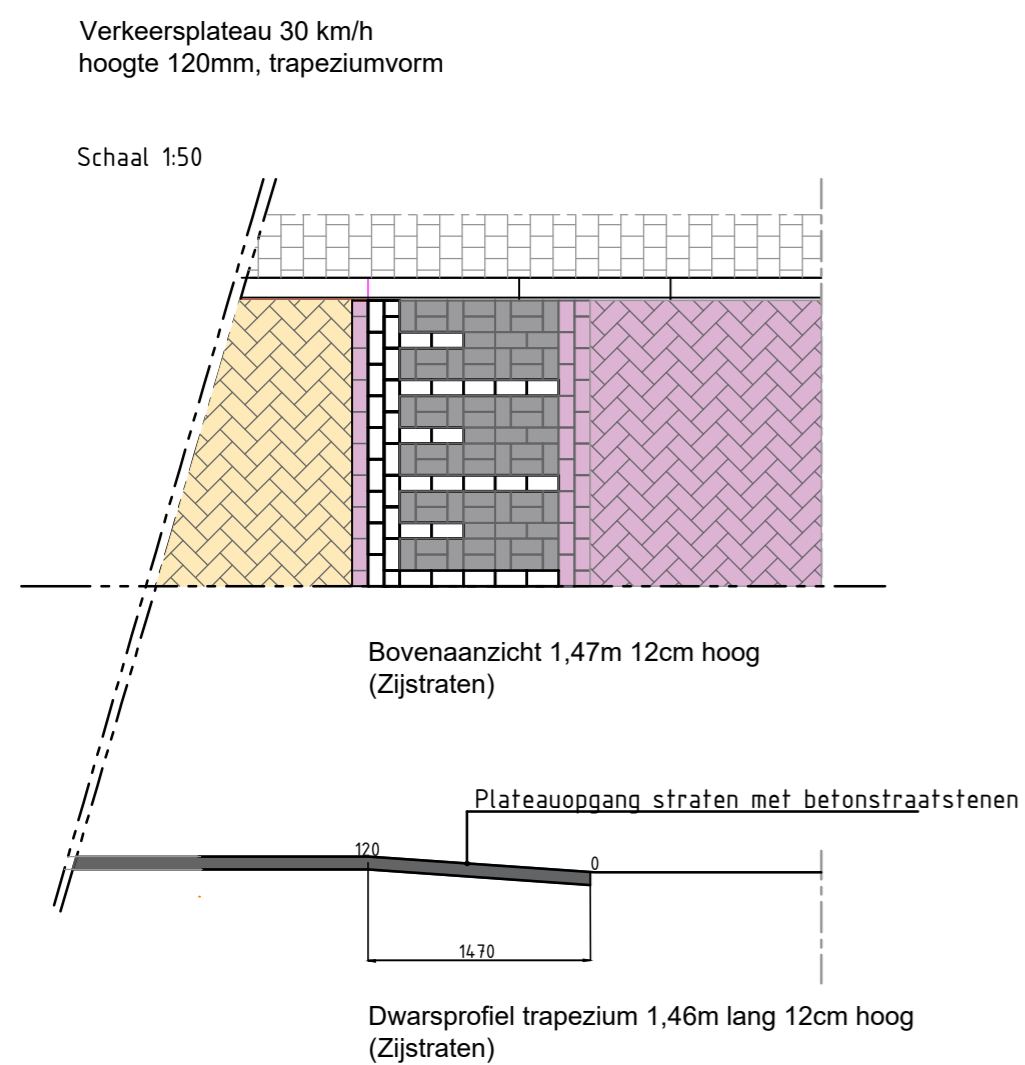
Verkeersplateau 30 km/h
hoogte 120mm, trapeziumvorm

Schaal 1:50

Bovenaanzicht 1,47m 12cm hoog
(Zijstraten)

Plateauopgang straten met betonstraatstenen

120

0

1470

Dwarsprofiel trapezium 1,46m lang 12cm hoog
(Zijstraten)